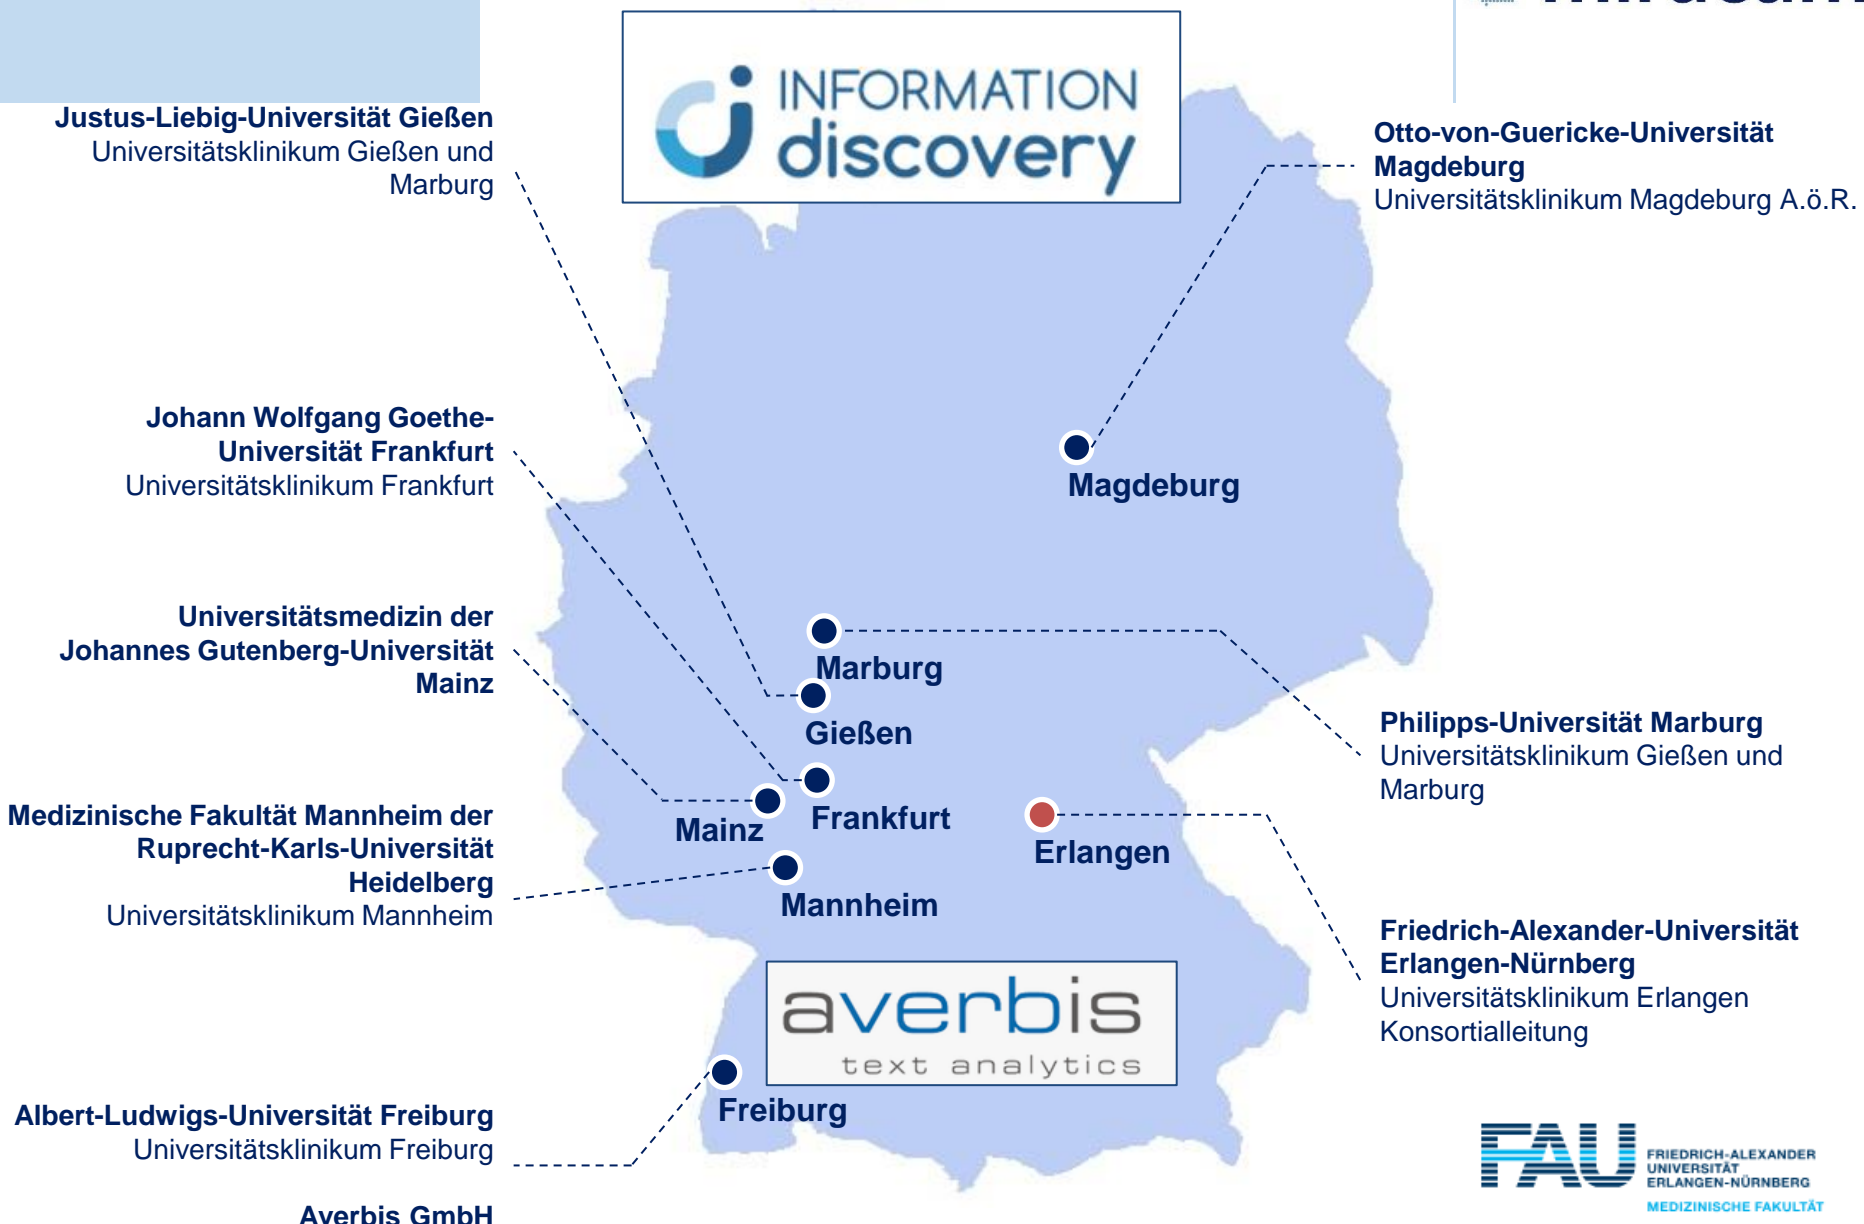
INFORMATION discovery

Justus-Liebig-Universität Gießen
Universitätsklinikum Gießen und Marburg

Otto-von-Guericke-Universität Magdeburg
Universitätsklinikum Magdeburg A.ö.R.

Johann Wolfgang Goethe-Universität Frankfurt
Universitätsklinikum Frankfurt

Magdeburg

Universitätsmedizin der Johannes Gutenberg-Universität Mainz

Marburg

Gießen

Philipps-Universität Marburg
Universitätsklinikum Gießen und Marburg

Medizinische Fakultät Mannheim der Ruprecht-Karls-Universität Heidelberg
Universitätsklinikum Mannheim

Mainz

Frankfurt

Erlangen

Mannheim

Friedrich-Alexander-Universität Erlangen-Nürnberg
Universitätsklinikum Erlangen
Konsortialleitung

averbis
text analytics

Freiburg

Albert-Ludwigs-Universität Freiburg
Universitätsklinikum Freiburg

Averbis GmbH

FAU FRIEDRICH-ALEXANDER UNIVERSITÄT ERLANGEN-NÜRNBERG
MEDIZINISCHE FAKULTÄT